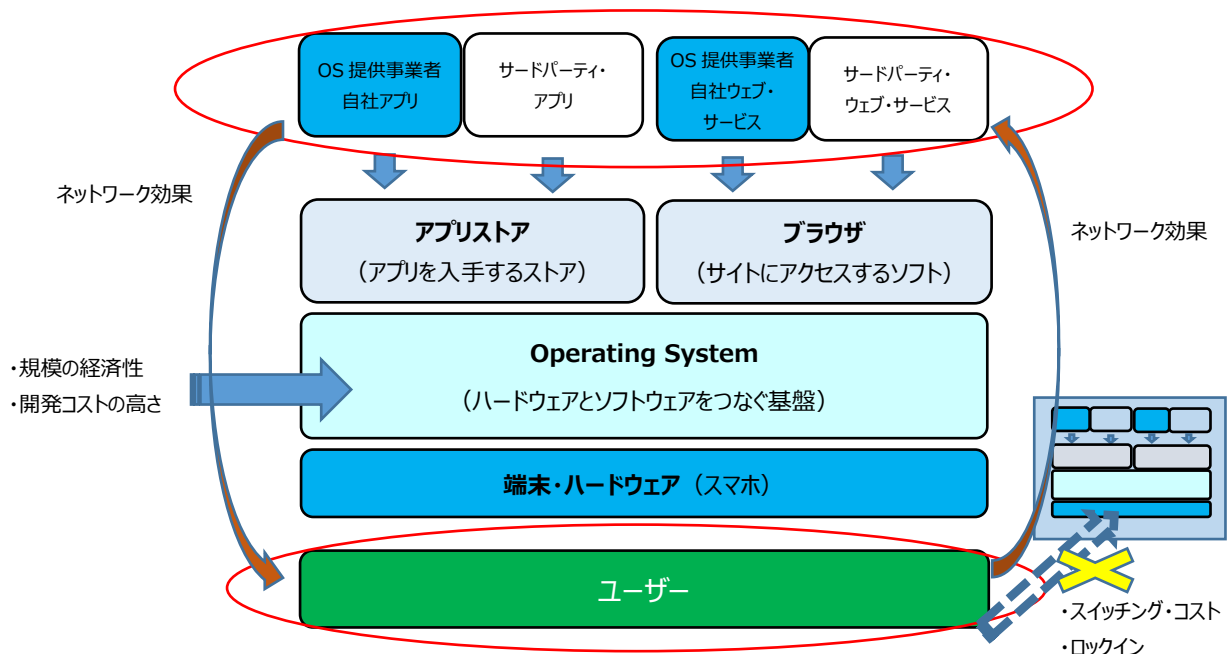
OS 提供事業者
自社アプリ

サードパーティ・
アプリ

OS 提供事業者
自社ウェブ・
サービス

サードパーティ・
ウェブ・サービス

ネットワーク効果

ネットワーク効果

アプリストア
（アプリを入手するストア）

ブラウザ
（サイトにアクセスするソフト）

・規模の経済性
・開発コストの高さ

Operating System
（ハードウェアとソフトウェアをつなぐ基盤）

端末・ハードウェア（スマホ）

ユーザー

・スイッチング・コスト
・ロックイン